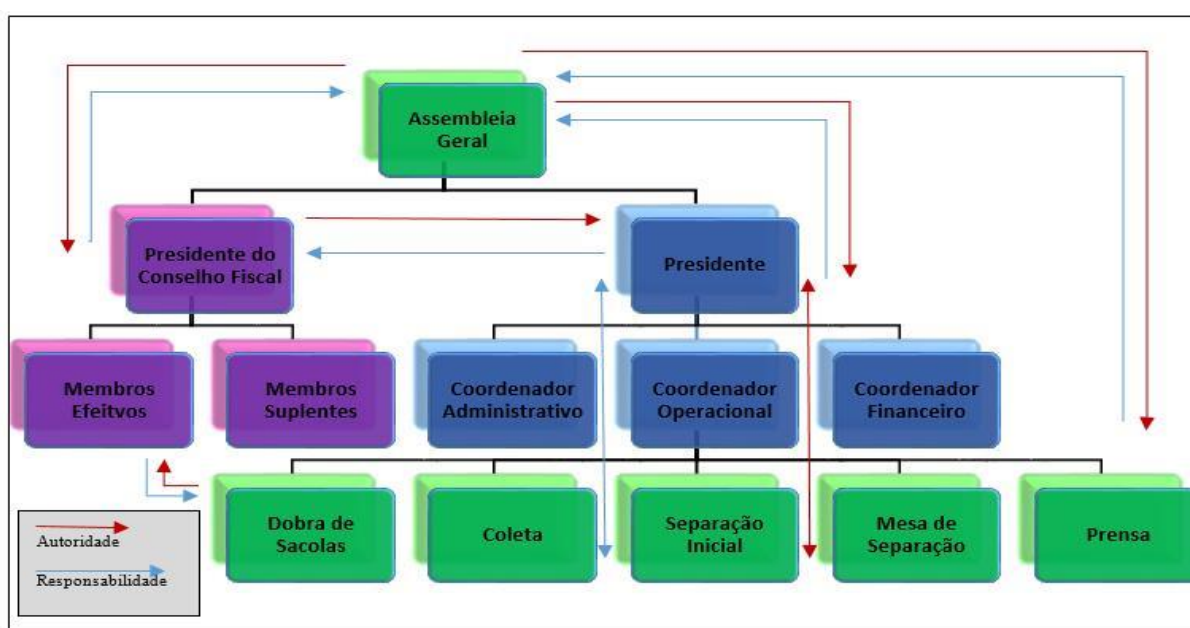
Assembleia Geral

Presidente do Conselho Fiscal

Presidente

Membros Efeitvos

Membros Suplentes

Coordenador Administrativo

Coordenador Operacional

Coordenador Financeiro

Dobra de Sacolas

Coleta

Separação Inicial

Mesa de Separação

Prensa

Autoridade

Responsabilidade